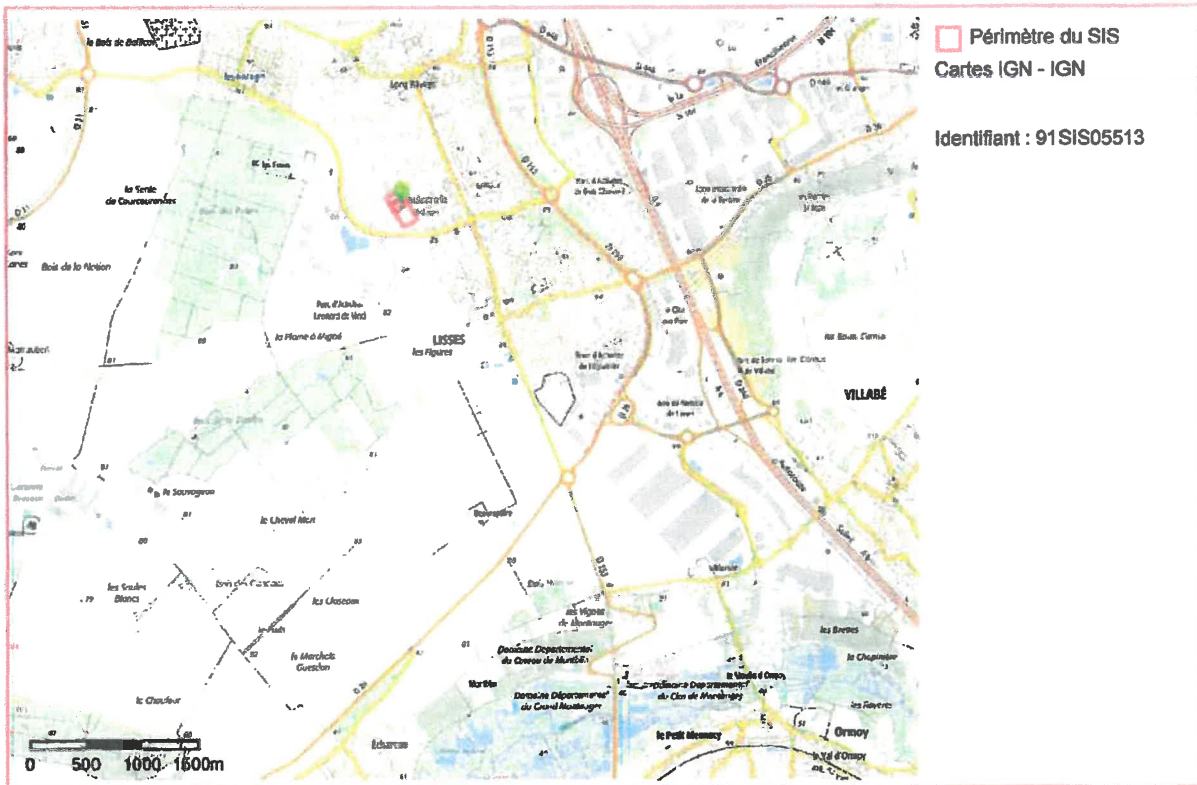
Périmètre du SIS
Cartes IGN - IGN

Identifiant : 91SIS05513

le Bois de Baillon
la Sente de Courcouronnes
Bois de la Nation
LISSES
les Figures
la Plaine à Vigné
le Sauvageon
le Cheval Mort
les Saules Blancs
les Closeaux
le Marchais Guesdon
le Chaulour
VILLABÉ
Domaine Départemental du Coteau de Montblin
Domaine Départemental du Grand Montauger
les Vignes de Montauger
le Petit Mennecy
Ormoy
Écharcon
les Brettes
le Chapitre
les Fauvettes
0 500 1000 1500m